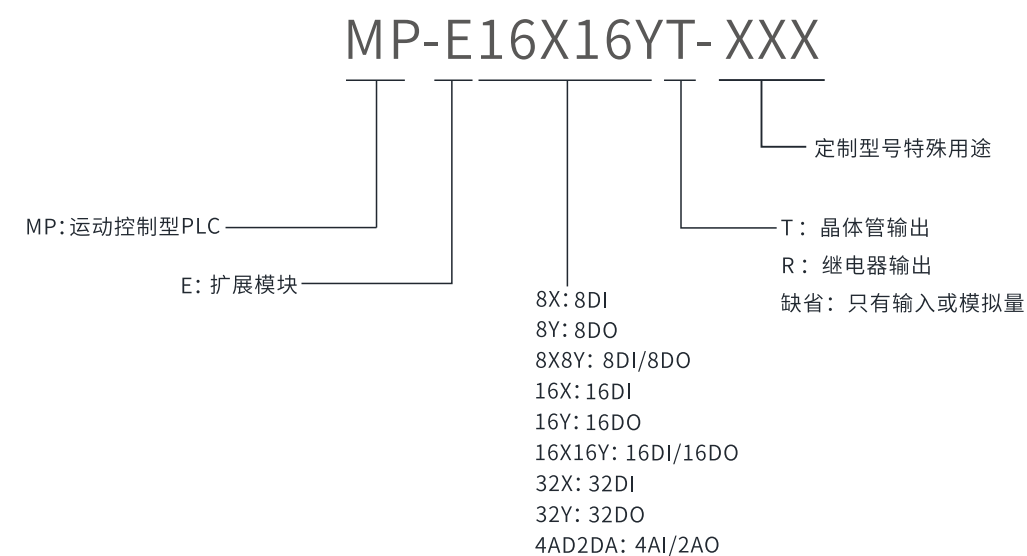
MP-E16X16YT-XXX

定制型号特殊用途

MP:运动控制型PLC

T：晶体管输出
R：继电器输出
缺省：只有输入或模拟量

E: 扩展模块

8X：8DI
8Y：8DO
8X8Y：8DI/8DO
16X：16DI
16Y：16DO
16X16Y：16DI/16DO
32X：32DI
32Y：32DO
4AD2DA：4AI/2AO